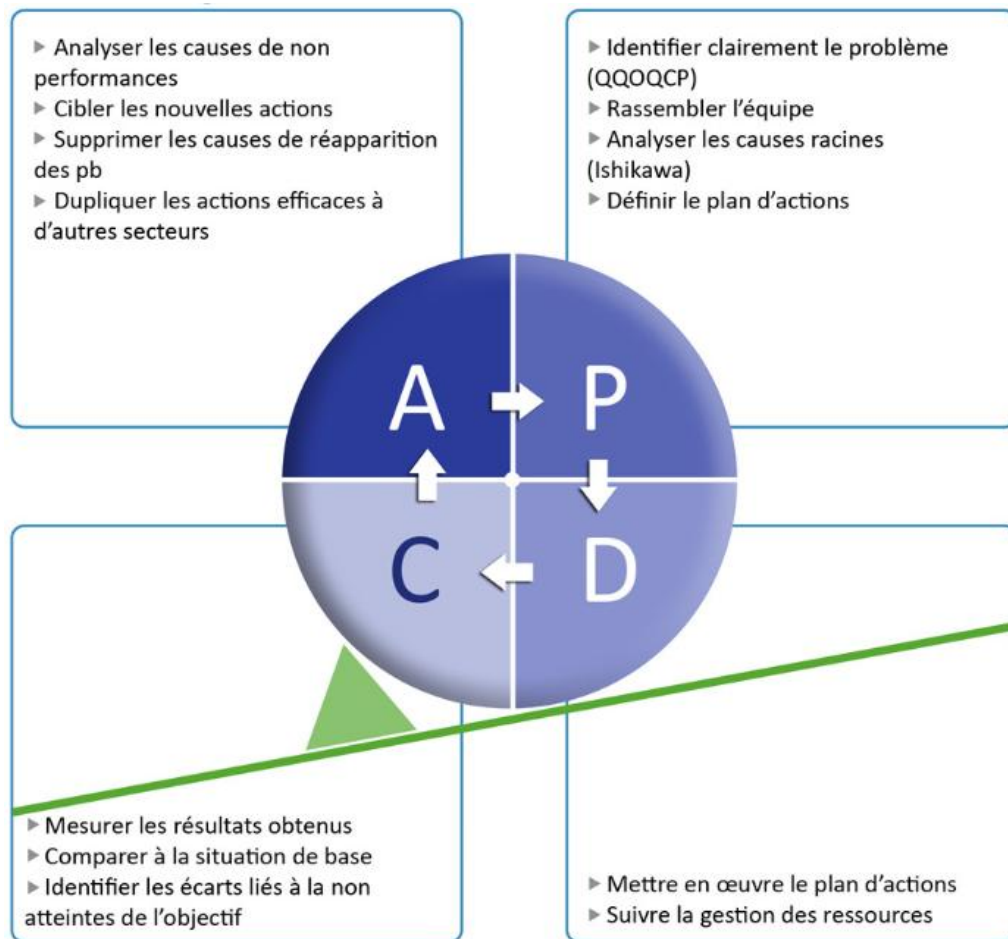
▸ Analyser les causes de non performances
▸ Cibler les nouvelles actions
▸ Supprimer les causes de réapparition des pb
▸ Dupliquer les actions efficaces à d'autres secteurs

▸ Identifier clairement le problème (QQOQCP)
▸ Rassembler l'équipe
▸ Analyser les causes racines (Ishikawa)
▸ Définir le plan d'actions

A
P
C
D

▸ Mesurer les résultats obtenus
▸ Comparer à la situation de base
▸ Identifier les écarts liés à la non atteintes de l'objectif

▸ Mettre en œuvre le plan d'actions
▸ Suivre la gestion des ressources